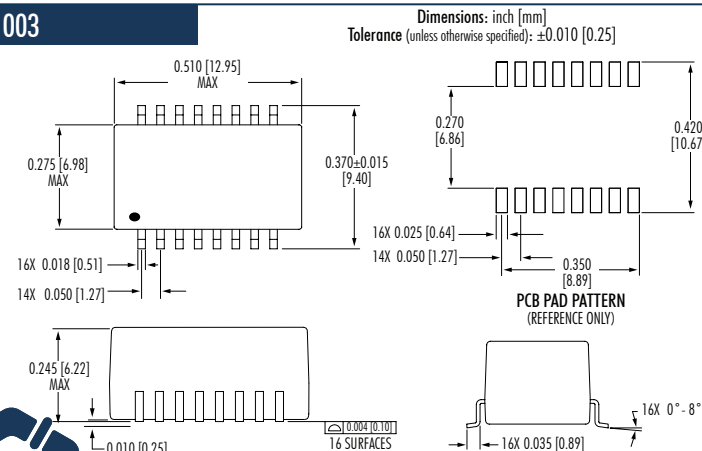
003

Dimensions: inch [mm]
Tolerance (unless otherwise specified): ±0.010 [0.25]

0.510 [12.95]
MAX

0.275 [6.98]
MAX

0.370±0.015
[9.40]

16X 0.018 [0.51]

14X 0.050 [1.27]

0.270
[6.86]

0.420
[10.67

16X 0.025 [0.64]

14X 0.050 [1.27]

0.350
[8.89]

PCB PAD PATTERN
(REFERENCE ONLY)

0.245 [6.22]
MAX

0.010 [0.25]

0.004 [0.10]
16 SURFACES

16X 0°- 8°

16X 0.035 [0.89]